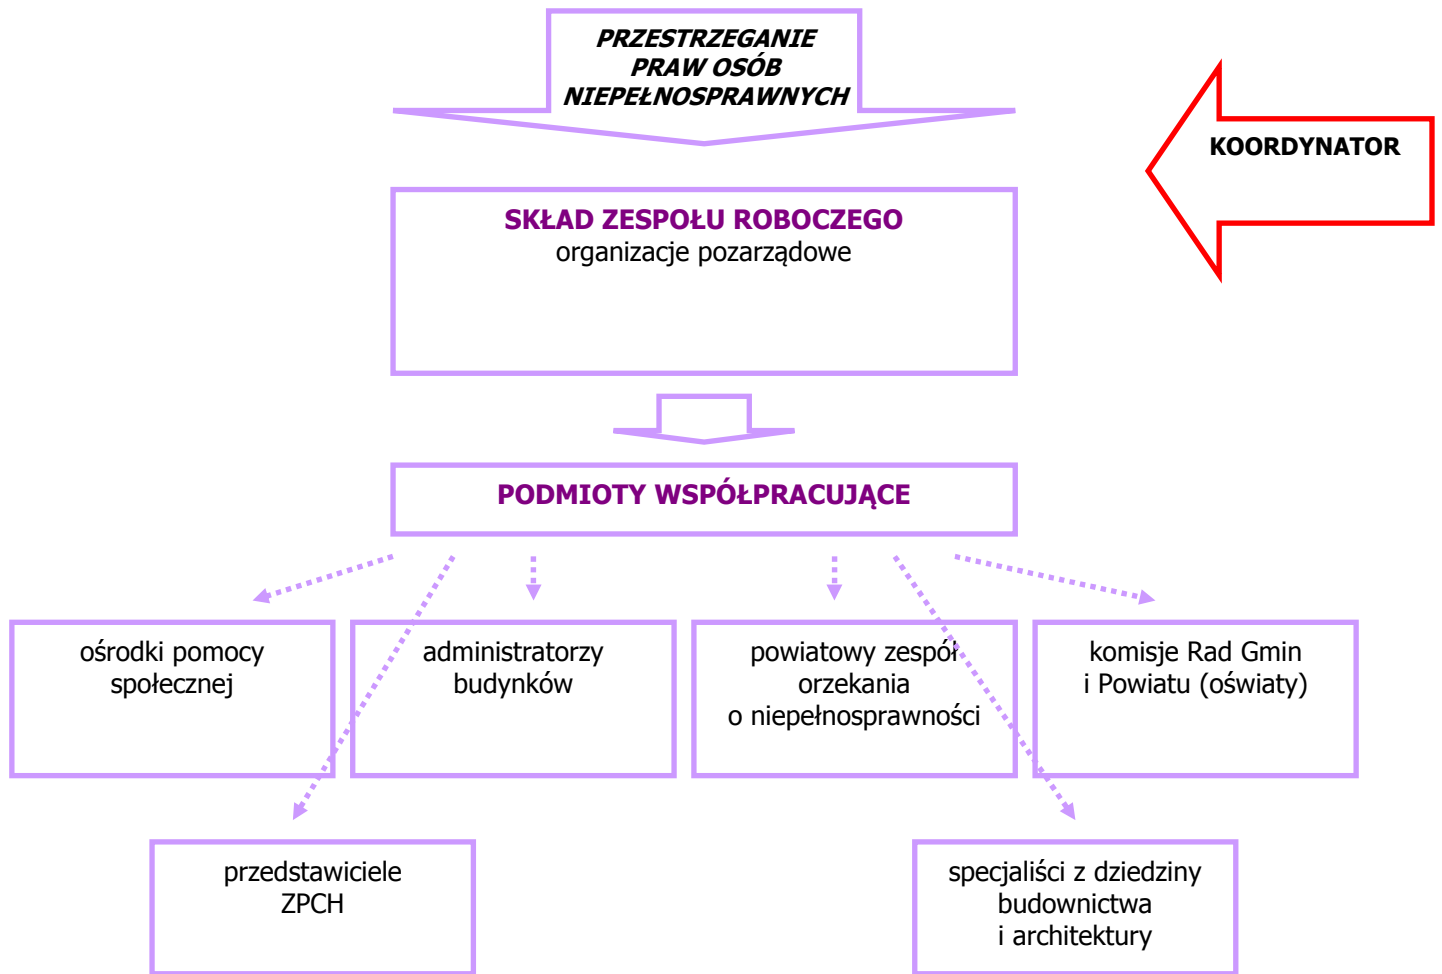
PRZESTRZEGANIE PRAW OSÓB NIEPEŁNOSPRAWNYCH

KOORDYNATOR

SKŁAD ZESPOŁU ROBOCZEGO
organizacje pozarządowe

PODMIOTY WSPÓŁPRACUJĄCE

ośrodki pomocy społecznej

administratorzy budynków

powiatowy zespół orzekania o niepełnosprawności

komisje Rad Gmin i Powiatu (oświaty)

przedstawiciele ZPCH

specjaliści z dziedziny budownictwa i architektury